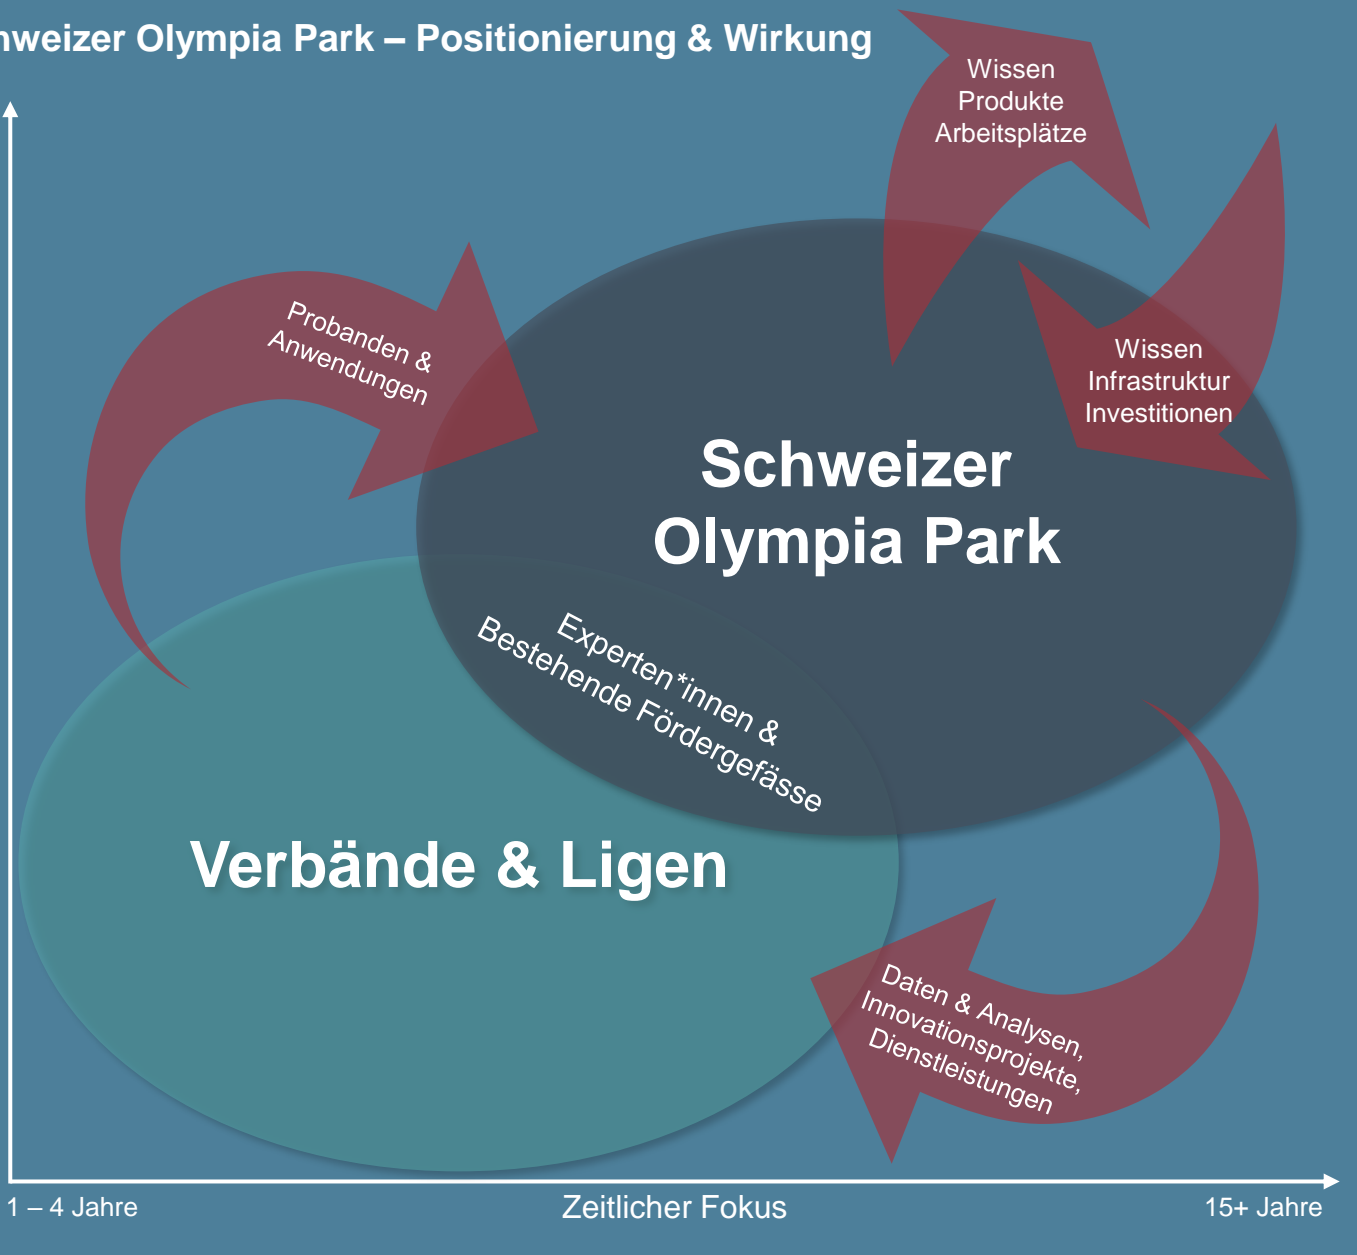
hweizer Olympia Park – Positionierung & Wirkung

Wissen
Produkte
Arbeitsplätze

Probanden &
Anwendungen

Wissen
Infrastruktur
Investitionen

Schweizer
Olympia Park

Experten*innen &
Bestehende Fördergefässe

Verbände & Ligen

Daten & Analysen,
Innovationsprojekte,
Dienstleistungen

1 – 4 Jahre
Zeitlicher Fokus
15+ Jahre